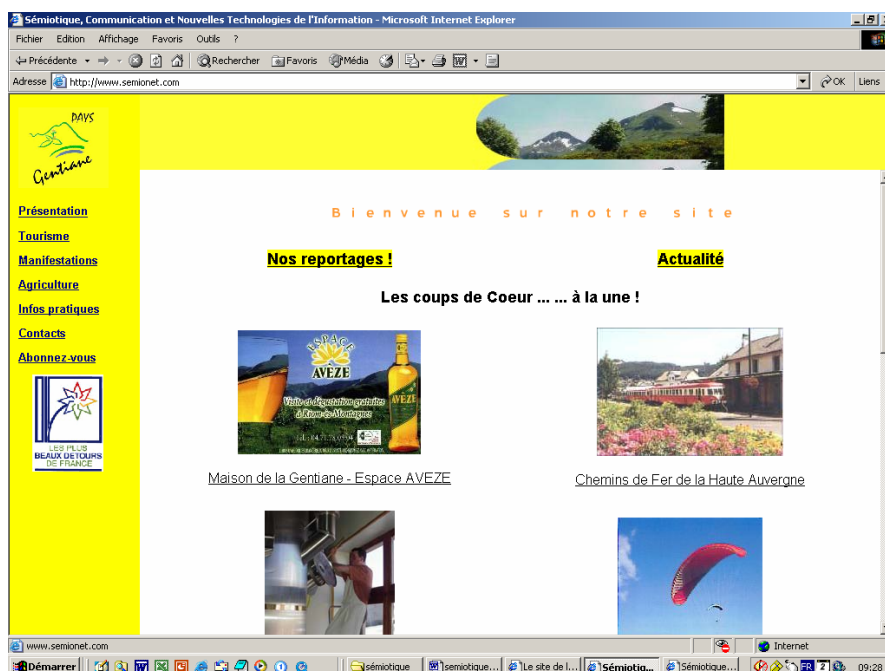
Sémiotique, Communication et Nouvelles Technologies de l'Information - Microsoft Internet Explorer

Fichier Edition Affichage Favoris Outils ?

Précédente Rechercher Favoris Média

Adresse http://www.semionet.com OK Liens

PAYS Gentiane

Présentation
Tourisme
Manifestations
Agriculture
Infos pratiques
Contacts
Abonnez-vous

LES PLUS BEAUX DETOURS DE FRANCE

Bienvenue sur notre site

Nos reportages !

Actualité

Les coups de Coeur ... ... à la une !

ESPACE AVEZE Visite et dégustation gratuites à Riom-ès-Montagnes AVEZE

Maison de la Gentiane - Espace AVEZE

Chemins de Fer de la Haute Auvergne

www.semionet.com Internet

Démarrer sémiotique semiotique... Le site de l... Sémiotiq... Sémiotique... FR 09:28